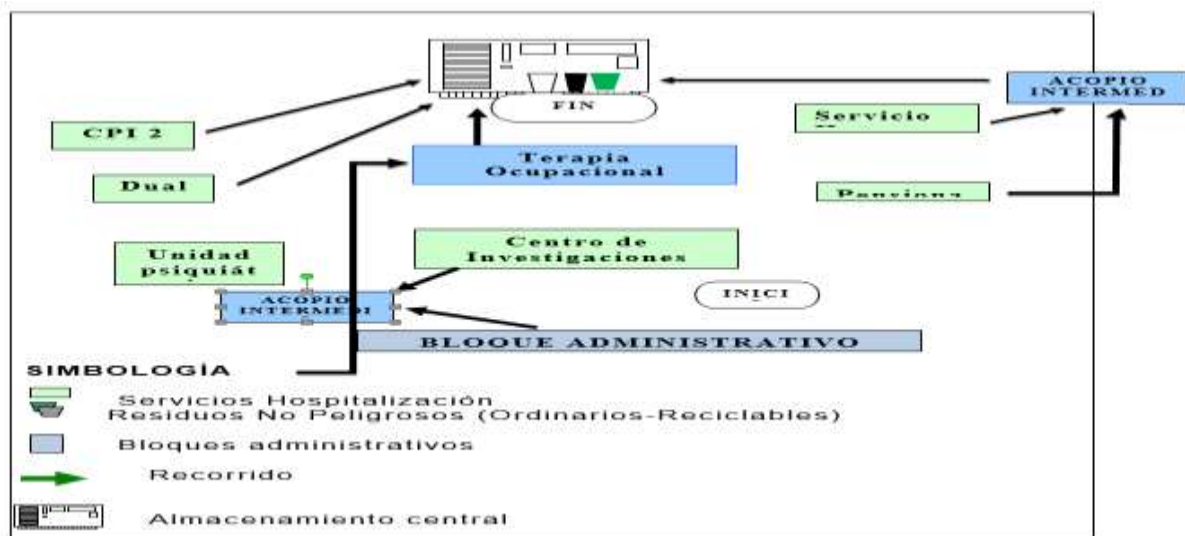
FIN

ACOPIO INTERMED

CPI 2

Servicio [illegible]

Terapia Ocupacional

Dual

Pensiona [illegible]

Unidad psiquiát

Centro de Investigaciones

ACOPIO INTERMEDI

INICI

BLOQUE ADMINISTRATIVO

SIMBOLOGÍA

Servicios Hospitalización

Residuos No Peligrosos (Ordinarios-Reciclables)

Bloques administrativos

Recorrido

Almacenamiento central